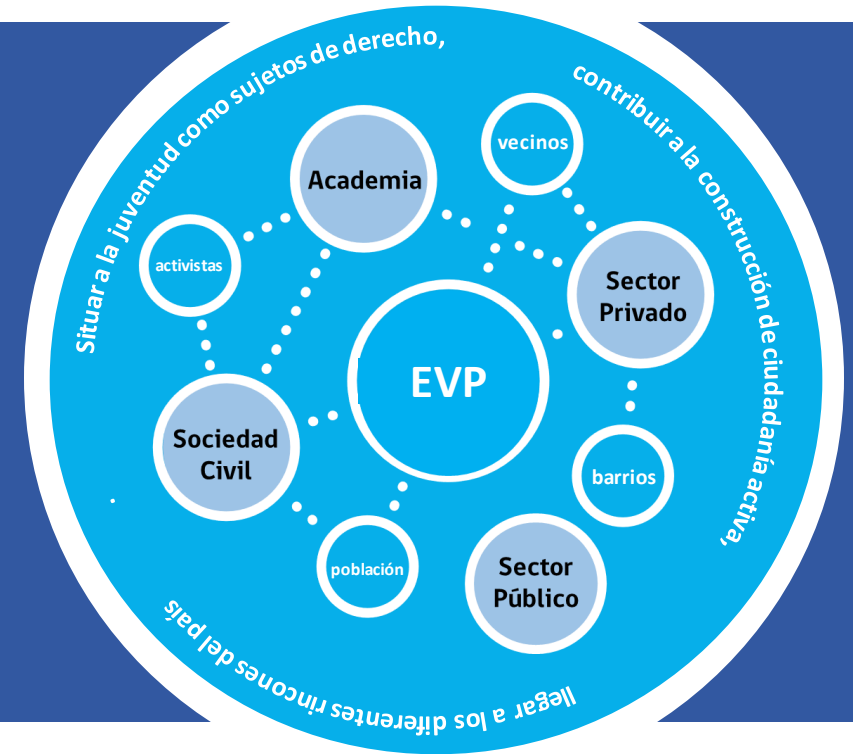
Situar a la juventud como sujetos de derecho,

contribuir a la construcción de ciudadanía activa,

llegar a los diferentes rincones del país

Academia

vecinos

activistas

Sector Privado

EVP

Sociedad Civil

barrios

población

Sector Público